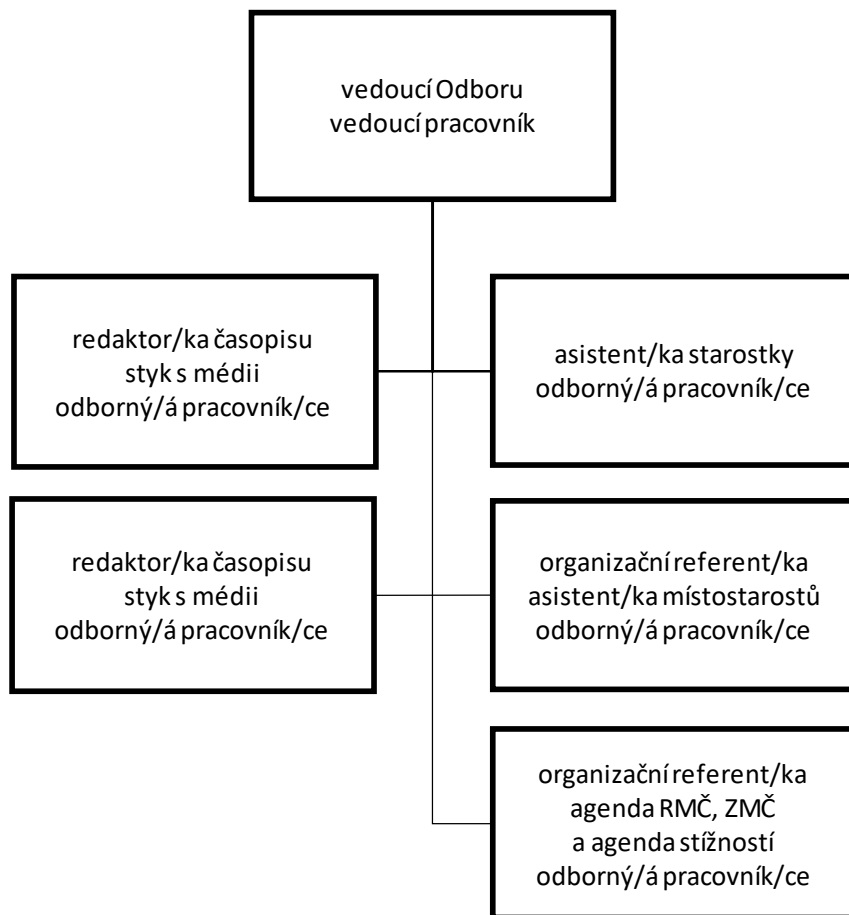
vedoucí Odboru
vedoucí pracovník

redaktor/ka časopisu
styk s médii
odborný/á pracovník/ce

asistent/ka starostky
odborný/á pracovník/ce

redaktor/ka časopisu
styk s médii
odborný/á pracovník/ce

organizační referent/ka
asistent/ka místostarostů
odborný/á pracovník/ce

organizační referent/ka
agenda RMČ, ZMČ
a agenda stížností
odborný/á pracovník/ce